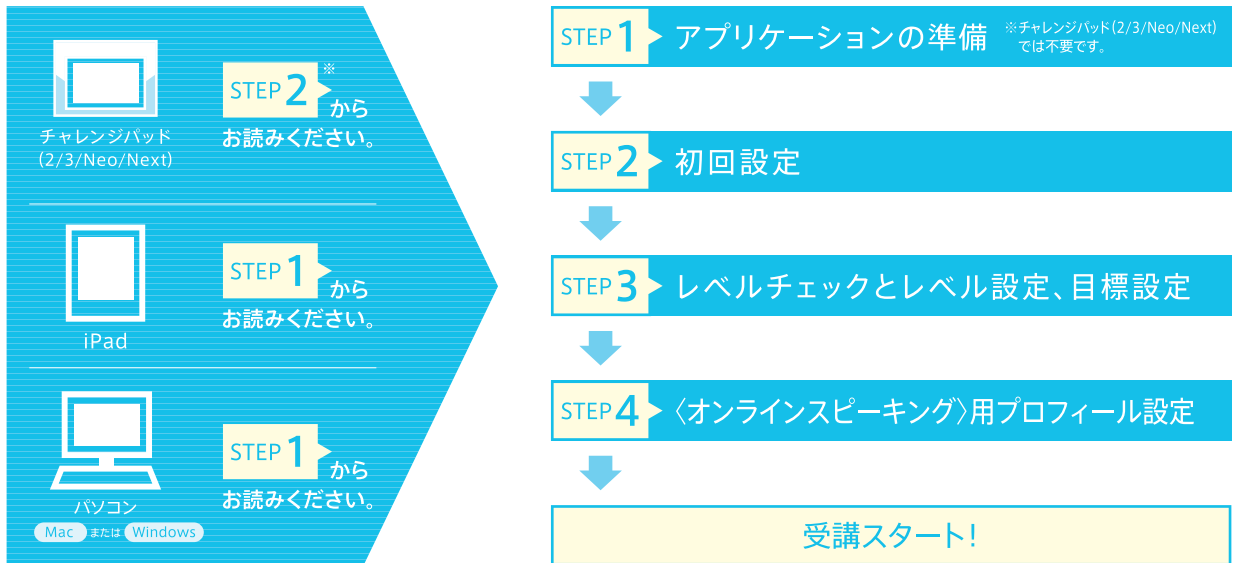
チャレンジパッド
(2/3/Neo/Next)

STEP 2※ から
お読みください。

iPad

STEP 1 から
お読みください。

パソコン
Mac または Windows

STEP 1 から
お読みください。

STEP 1 アプリケーションの準備 ※チャレンジパッド(2/3/Neo/Next)では不要です。

STEP 2 初回設定

STEP 3 レベルチェックとレベル設定、目標設定

STEP 4 〈オンラインスピーキング〉用プロフィール設定

受講スタート!